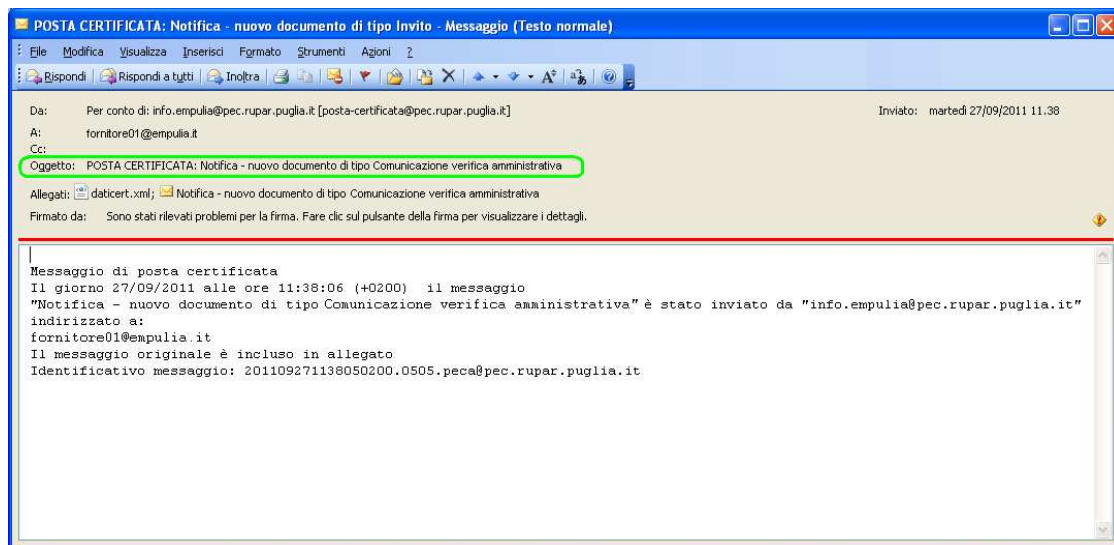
POSTA CERTIFICATA: Notifica - nuovo documento di tipo Invito - Messaggio (Testo normale)

File Modifica Visualizza Inserisci Formato Strumenti Azioni ?

Rispondi | Rispondi a tutti | Inoltra

Da: Per conto di: info.empulia@pec.rupar.puglia.it [posta-certificata@pec.rupar.puglia.it]
Inviato: martedì 27/09/2011 11.38
A: fornitore01@empulia.it
Cc:
Oggetto: POSTA CERTIFICATA: Notifica - nuovo documento di tipo Comunicazione verifica amministrativa

Allegati: daticert.xml; Notifica - nuovo documento di tipo Comunicazione verifica amministrativa

Firmato da: Sono stati rilevati problemi per la firma. Fare clic sul pulsante della firma per visualizzare i dettagli.

Messaggio di posta certificata
Il giorno 27/09/2011 alle ore 11:38:06 (+0200) il messaggio
"Notifica - nuovo documento di tipo Comunicazione verifica amministrativa" è stato inviato da "info.empulia@pec.rupar.puglia.it"
indirizzato a:
fornitore01@empulia.it
Il messaggio originale è incluso in allegato
Identificativo messaggio: 201109271138050200.0505.peca@pec.rupar.puglia.it